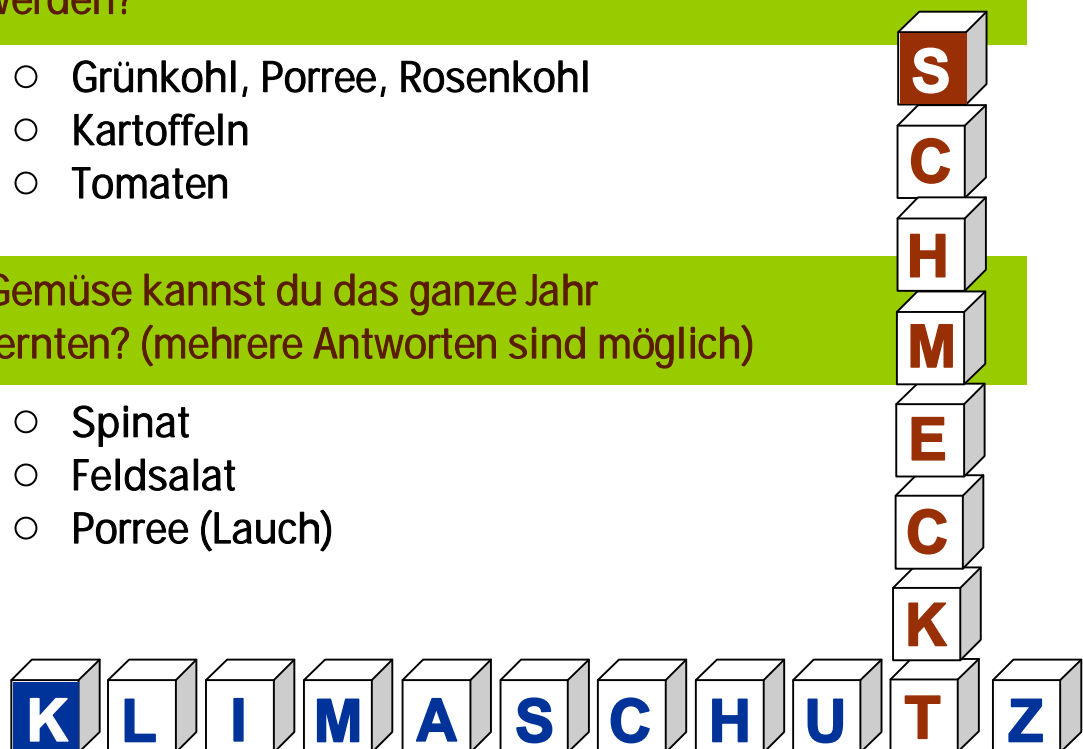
werden?

○ Grünkohl, Porree, Rosenkohl
○ Kartoffeln
○ Tomaten

Gemüse kannst du das ganze Jahr ernten? (mehrere Antworten sind möglich)

○ Spinat
○ Feldsalat
○ Porree (Lauch)

S C H M E C K T

K L I M A S C H U T Z